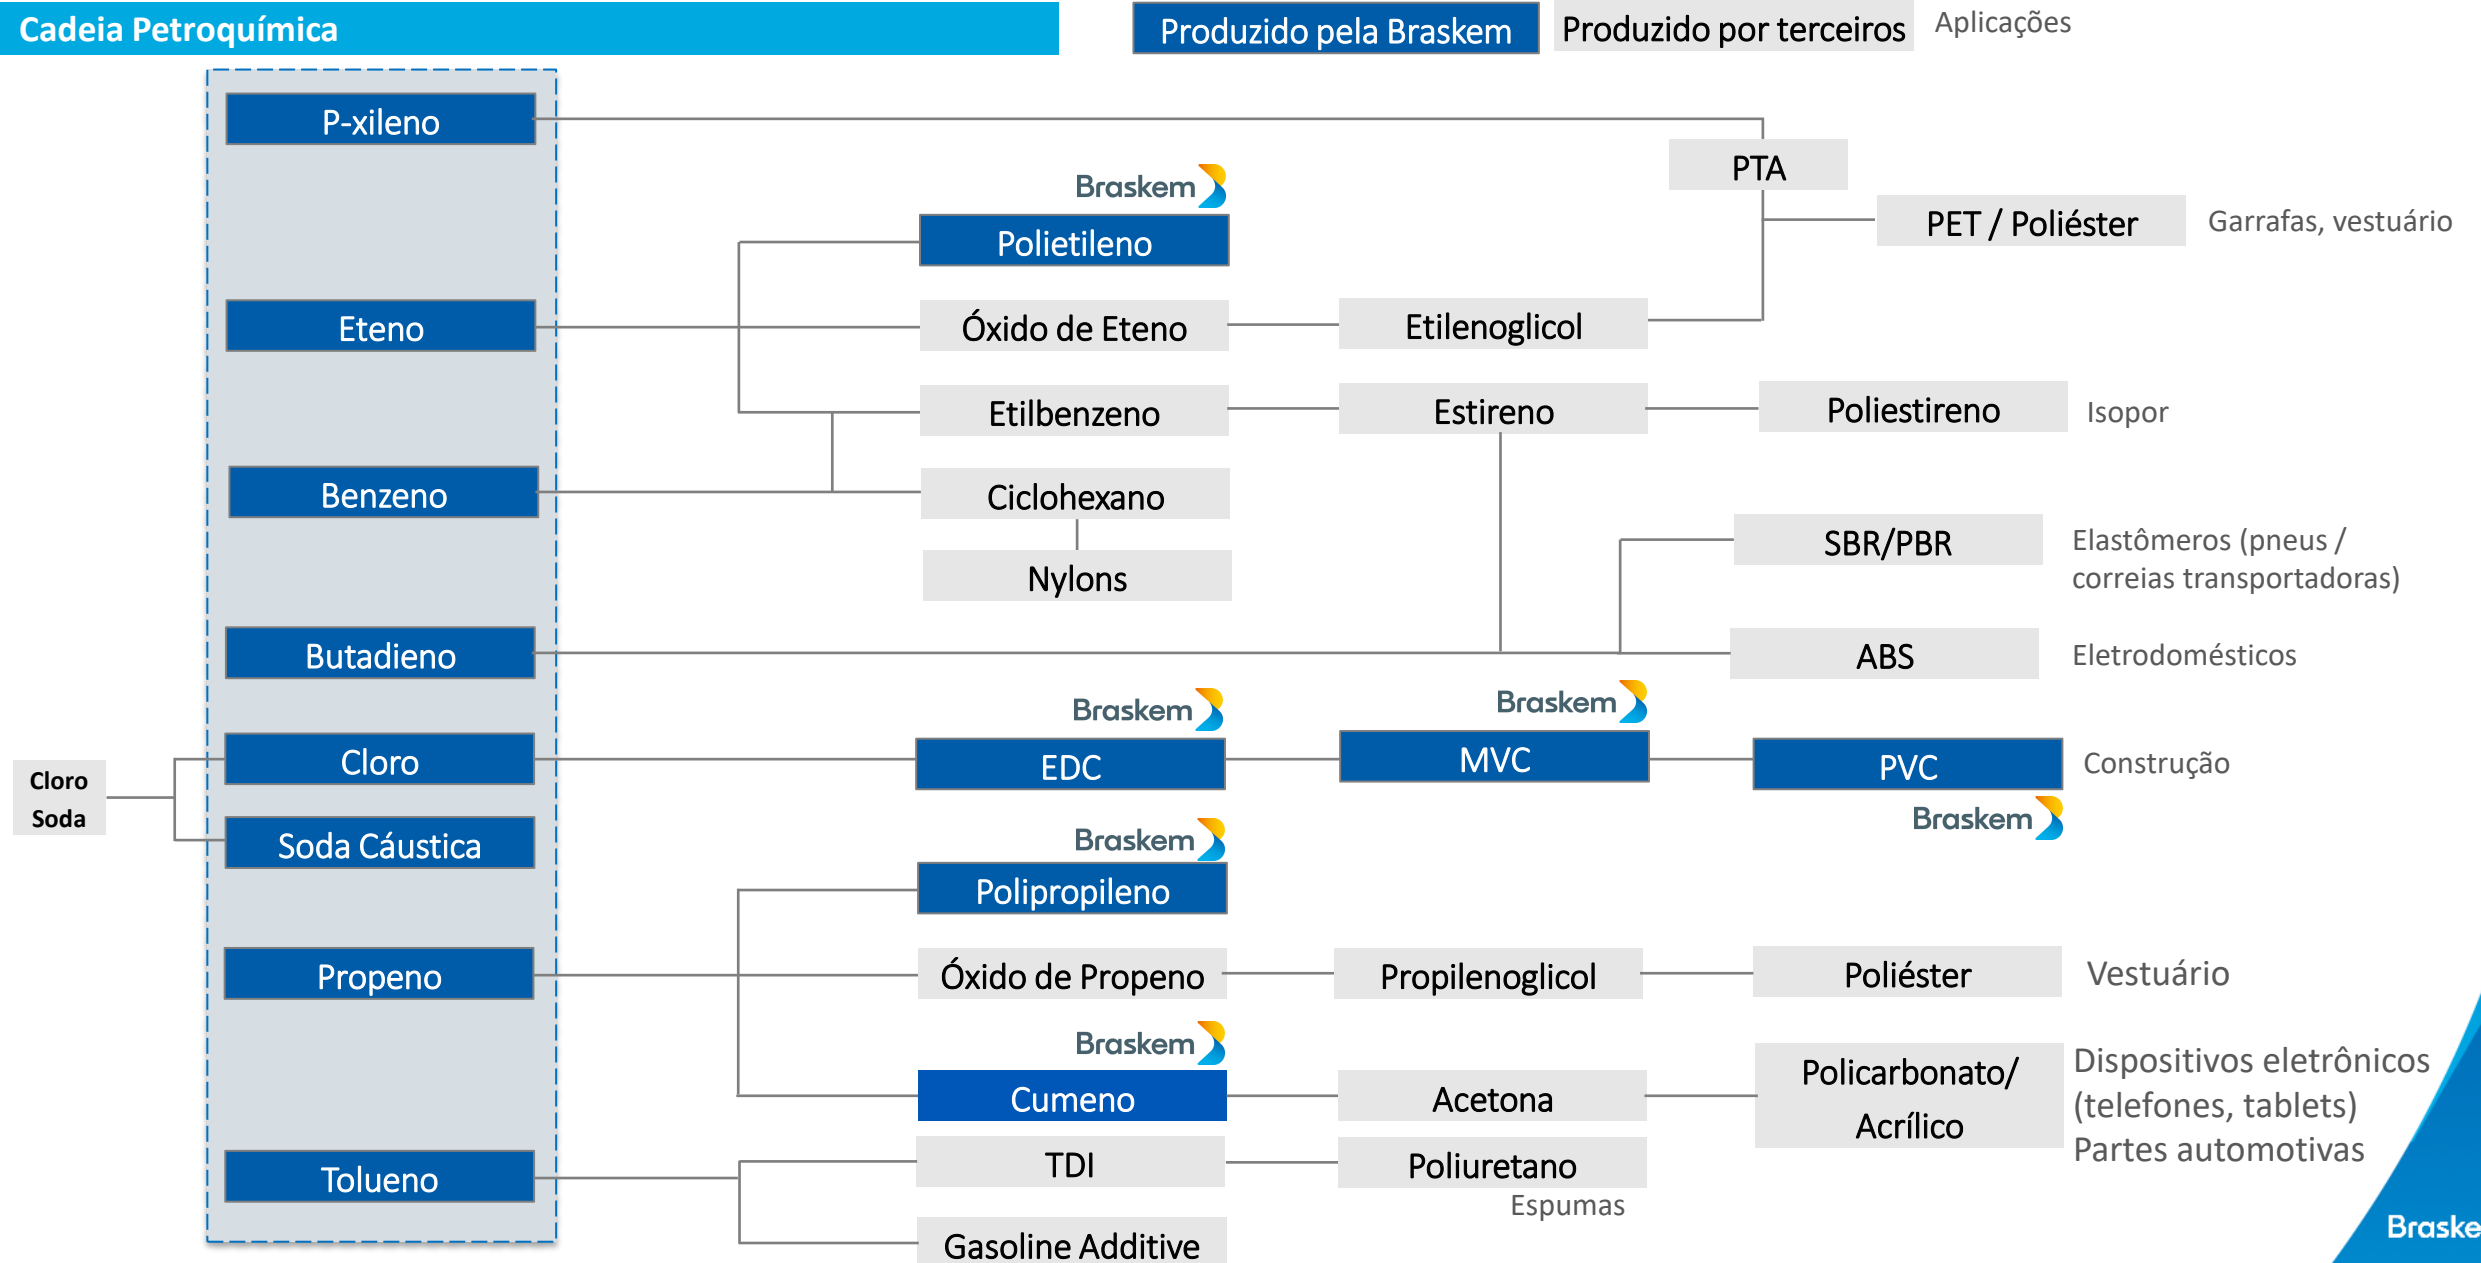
Cadeia Petroquímica

Produzido pela Braskem

Produzido por terceiros

Aplicações

P-xileno

PTA

PET / Poliéster

Garrafas, vestuário

Braskem

Polietileno

Eteno

Óxido de Eteno

Etilenoglicol

Etilbenzeno

Estireno

Poliestireno

Isopor

Benzeno

Ciclohexano

Nylons

SBR/PBR

Elastômeros (pneus / correias transportadoras)

Butadieno

ABS

Eletrodomésticos

Braskem

Braskem

Cloro Soda

Cloro

EDC

MVC

PVC

Construção

Braskem

Soda Cáustica

Braskem

Polipropileno

Propeno

Óxido de Propeno

Propilenoglicol

Poliéster

Vestuário

Braskem

Cumeno

Acetona

Policarbonato/ Acrílico

Dispositivos eletrônicos (telefones, tablets) Partes automotivas

Tolueno

TDI

Poliuretano

Espumas

Gasoline Additive

Braske